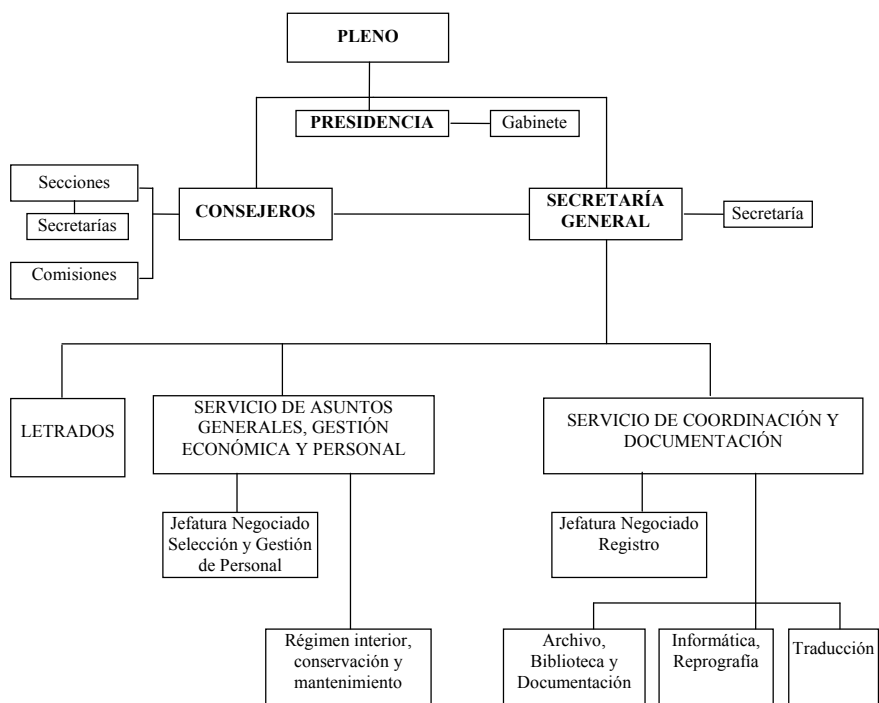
PLENO

PRESIDENCIA

Gabinete

Secciones

Secretarías

Comisiones

CONSEJEROS

SECRETARÍA GENERAL

Secretaría

LETRADOS

SERVICIO DE ASUNTOS GENERALES, GESTIÓN ECONÓMICA Y PERSONAL

SERVICIO DE COORDINACIÓN Y DOCUMENTACIÓN

Jefatura Negociado Selección y Gestión de Personal

Jefatura Negociado Registro

Régimen interior, conservación y mantenimiento

Archivo, Biblioteca y Documentación

Informática, Reprografía

Traducción